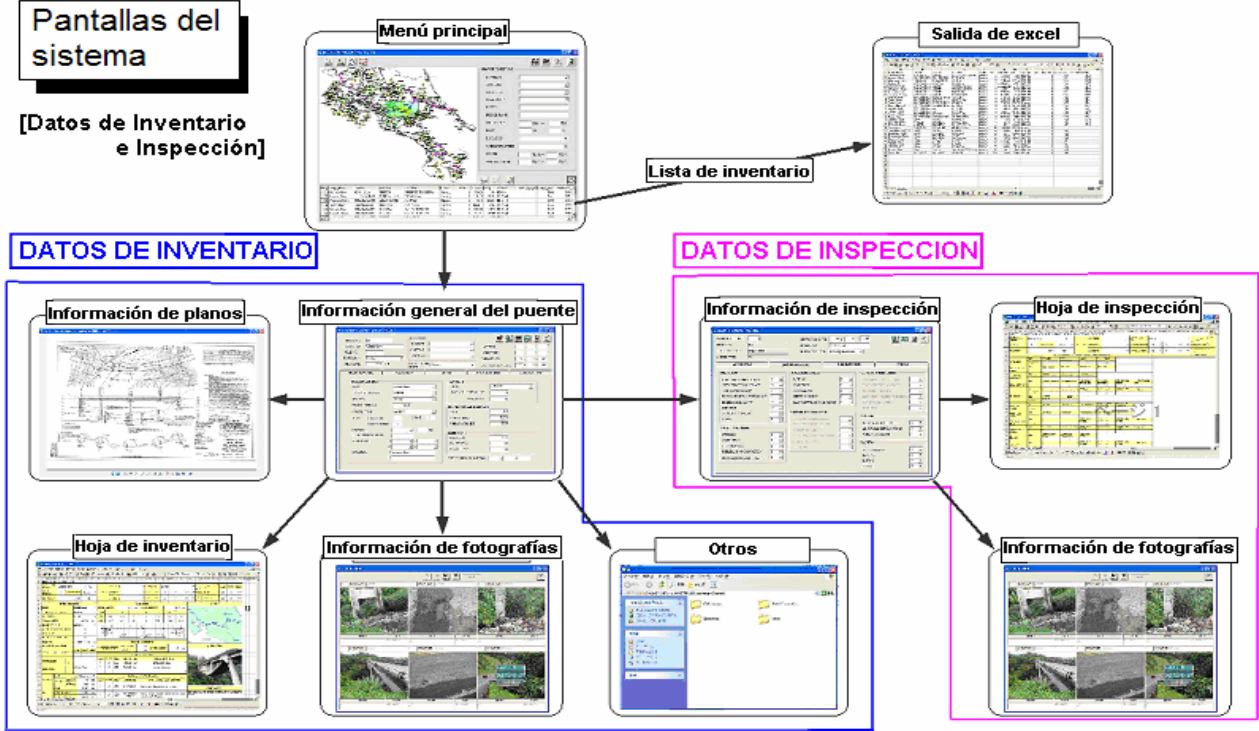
Pantallas del sistema

[Datos de Inventario e Inspección]

Menú principal

Salida de excel

Lista de inventario

DATOS DE INVENTARIO

DATOS DE INSPECCION

Información de planos

Información general del puente

Información de inspección

Hoja de inspección

Hoja de inventario

Información de fotografías

Otros

Información de fotografías